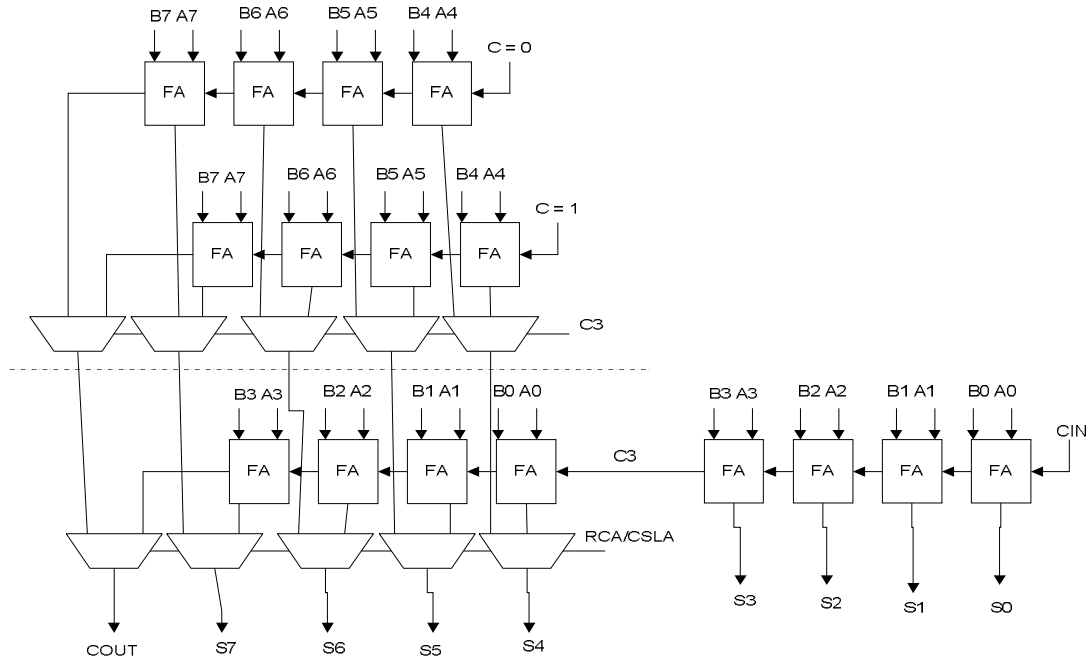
B7 A7 B6 A6 B5 A5 B4 A4
C = 0
FA FA FA FA
B7 A7 B6 A6 B5 A5 B4 A4
C = 1
FA FA FA FA
C3
B3 A3 B2 A2 B1 A1 B0 A0
FA FA FA FA
C3
B3 A3 B2 A2 B1 A1 B0 A0
CIN
FA FA FA FA
RCA/CSLA
S3 S2 S1 S0
COUT S7 S6 S5 S4